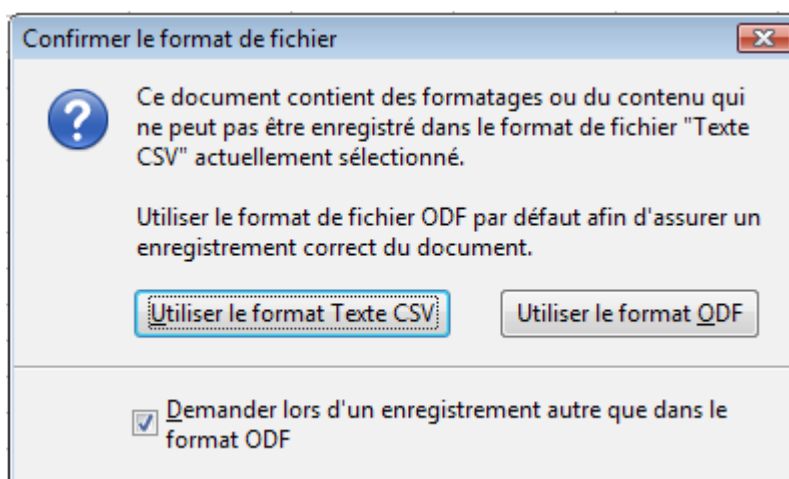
Confirmer le format de fichier

Ce document contient des formatages ou du contenu qui ne peut pas être enregistré dans le format de fichier "Texte CSV" actuellement sélectionné.

Utiliser le format de fichier ODF par défaut afin d'assurer un enregistrement correct du document.

Utiliser le format Texte CSV

Utiliser le format ODF

Demander lors d'un enregistrement autre que dans le format ODF